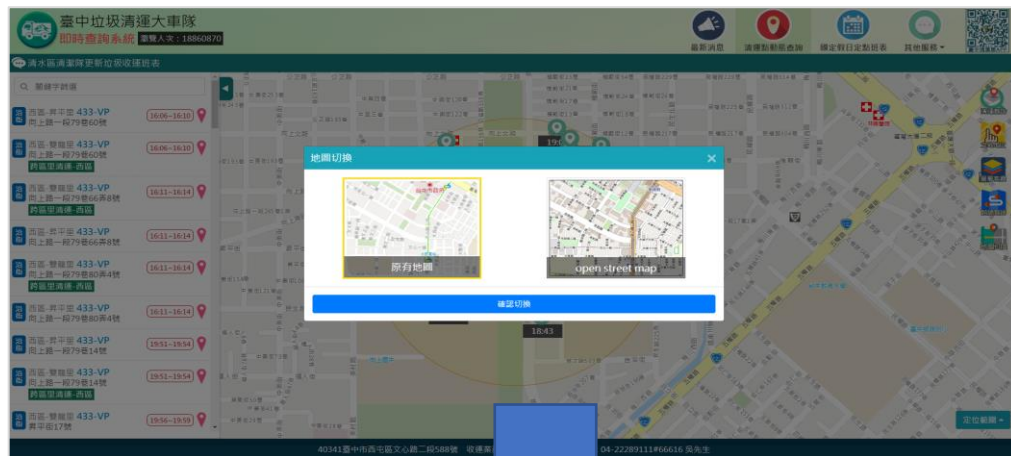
臺中垃圾清運大車隊
即時查詢系統 瀏覽人次：18860870

最新消息 清運動態查詢 鎖定特定點班表 其他服務

清水區清潔隊更新垃圾收運班表

關鍵字篩選

西區-昇平里 433-VP 向上路一段79巷60號 16:06~16:10
西區-昇平里 433-VP 向上路一段79巷60號 16:06~16:10 跨區至清運-西區
西區-昇平里 433-VP 向上路一段79巷66弄8號 16:11~16:14 跨區至清運-西區
西區-昇平里 433-VP 向上路一段79巷66弄8號 16:11~16:14
西區-昇平里 433-VP 向上路一段79巷80弄4號 16:11~16:14 跨區至清運-西區
西區-昇平里 433-VP 向上路一段79巷80弄4號 16:11~16:14
西區-昇平里 433-VP 向上路一段79巷14號 19:51~19:54
西區-昇平里 433-VP 向上路一段79巷14號 19:51~19:54 跨區至清運-西區
西區-昇平里 433-VP 昇平街17號 19:56~19:59

地圖切換
原有地圖
open street map
確認切換

18:43

定位範圍

40341臺中市西屯區文心路二段588號 收運 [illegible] 04-22289111#66616 吳先生